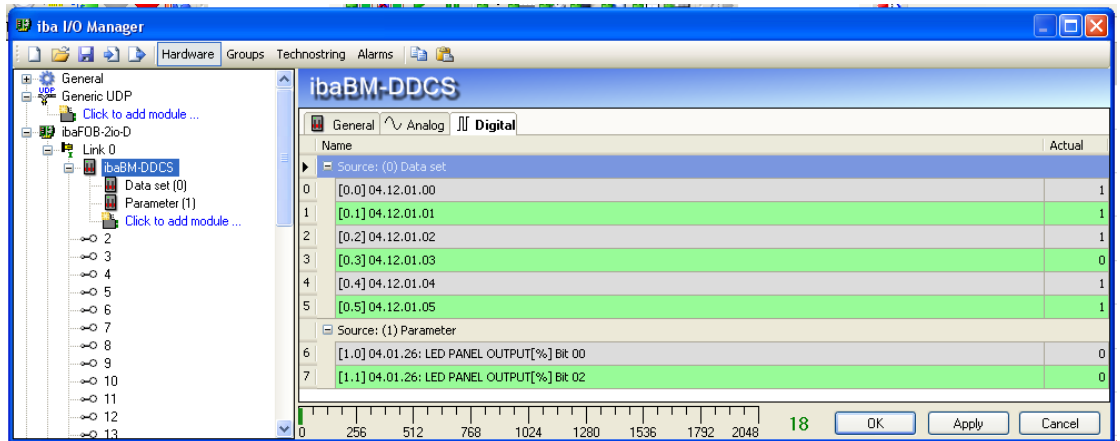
iba I/O Manager

Hardware Groups Technostring Alarms

General
Generic UDP
Click to add module ...
ibaFOB-2io-D
Link 0
ibaBM-DDCS
Data set (0)
Parameter (1)
Click to add module ...
2
3
4
5
6
7
8
9
10
11
12
13

ibaBM-DDCS

General Analog Digital

| | Name | Actual |
|---|---|---|
| | Source: (0) Data set | |
| 0 | [0.0] 04.12.01.00 | 1 |
| 1 | [0.1] 04.12.01.01 | 1 |
| 2 | [0.2] 04.12.01.02 | 1 |
| 3 | [0.3] 04.12.01.03 | 0 |
| 4 | [0.4] 04.12.01.04 | 1 |
| 5 | [0.5] 04.12.01.05 | 1 |
| | Source: (1) Parameter | |
| 6 | [1.0] 04.01.26: LED PANEL OUTPUT[%] Bit 00 | 0 |
| 7 | [1.1] 04.01.26: LED PANEL OUTPUT[%] Bit 02 | 0 |

0 256 512 768 1024 1280 1536 1792 2048 18

OK Apply Cancel